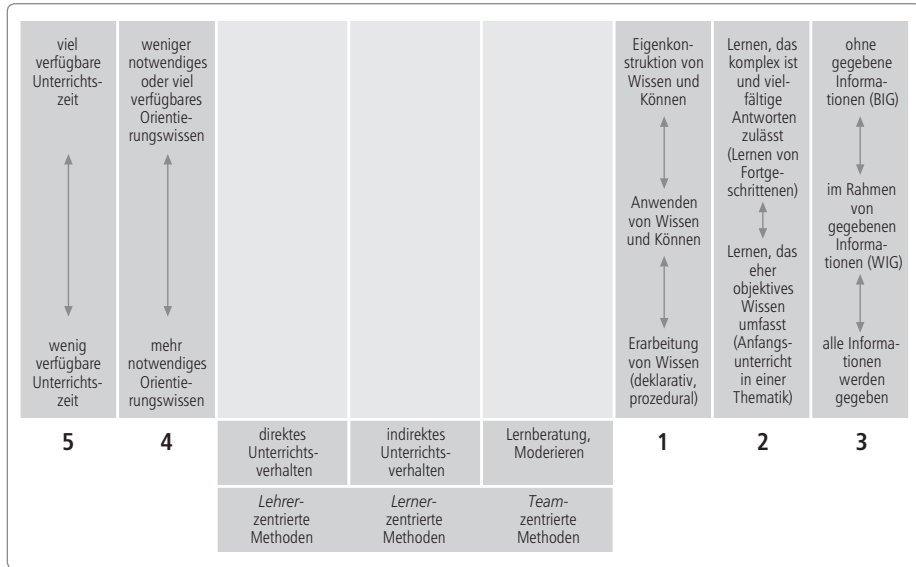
viel verfügbare Unterrichtszeit

wenig verfügbare Unterrichtszeit

5

weniger notwendiges oder viel verfügbares Orientierungswissen

mehr notwendiges Orientierungswissen

4

direktes Unterrichtsverhalten

*Lehrer*zentrierte Methoden

indirektes Unterrichtsverhalten

*Lerner*zentrierte Methoden

Lernberatung, Moderieren

*Team*zentrierte Methoden

Eigenkonstruktion von Wissen und Können

Anwenden von Wissen und Können

Erarbeitung von Wissen (deklarativ, prozedural)

1

Lernen, das komplex ist und vielfältige Antworten zulässt (Lernen von Fortgeschrittenen)

Lernen, das eher objektives Wissen umfasst (Anfangsunterricht in einer Thematik)

2

ohne gegebene Informationen (BIG)

im Rahmen von gegebenen Informationen (WIG)

alle Informationen werden gegeben

3